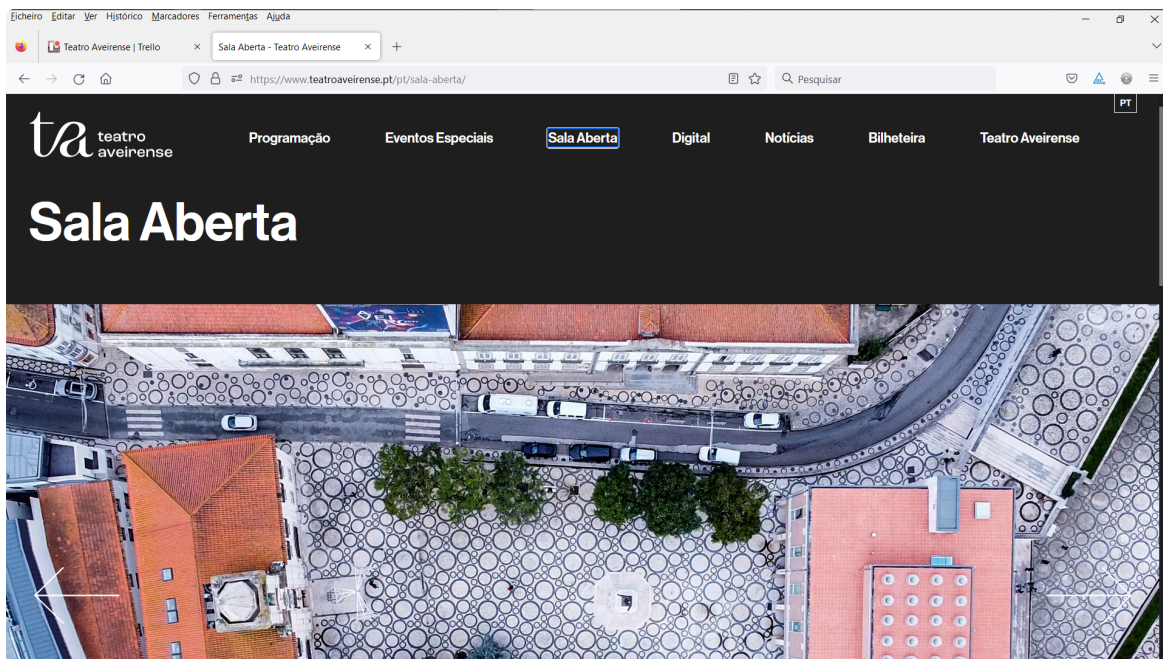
Ficheiro Editar Ver Histórico Marcadores Ferramentas Ajuda

Teatro Aveirense | Trello ×
Sala Aberta - Teatro Aveirense ×
+

https://www.teatroaveirense.pt/pt/sala-aberta/
Pesquisar

PT

ta teatro aveirense

Programação Eventos Especiais Sala Aberta Digital Notícias Bilheteira Teatro Aveirense

Sala Aberta